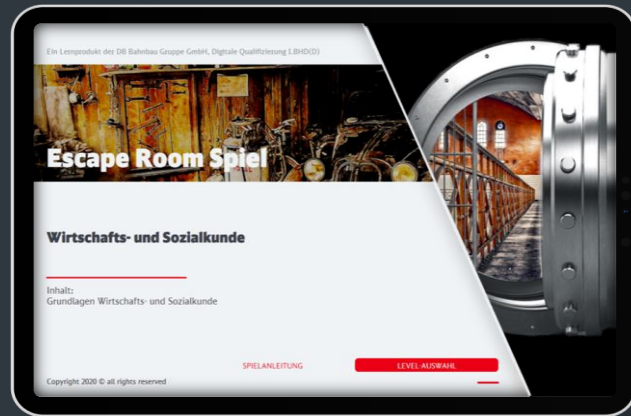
Ein Lernprodukt der DB Bahnbau Gruppe GmbH, Digitale Qualifizierung I.BHD(D)

Escape Room Spiel

Wirtschafts- und Sozialkunde

Inhalt:
Grundlagen Wirtschafts- und Sozialkunde

SPIELANLEITUNG

LEVEL-AUSWAHL

Copyright 2020 © all rights reserved